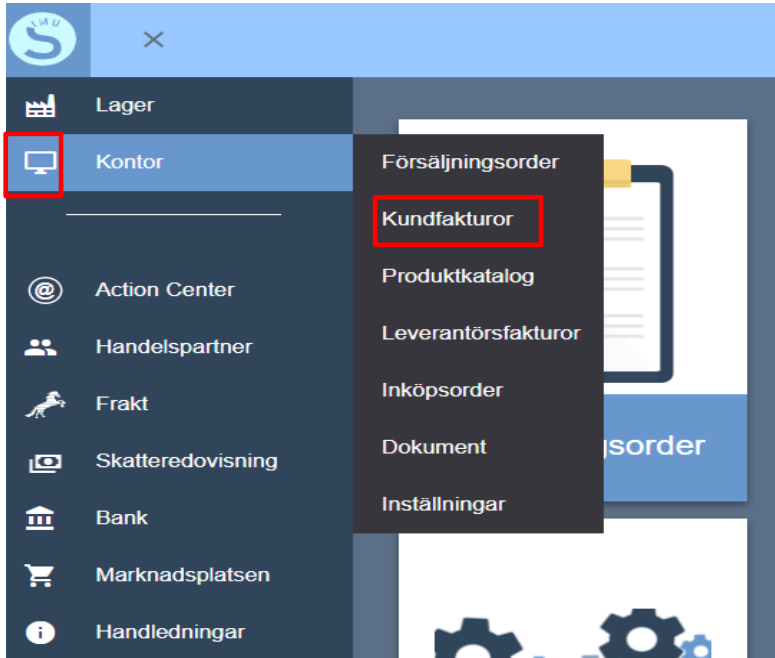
×

Lager
Kontor

Action Center
Handelspartner
Frakt
Skatteredovisning
Bank
Marknadsplatsen
Handledningar

Försäljningsorder
Kundfakturor
Produktkatalog
Leverantörsfakturor
Inköpsorder
Dokument
Inställningar

gsorder